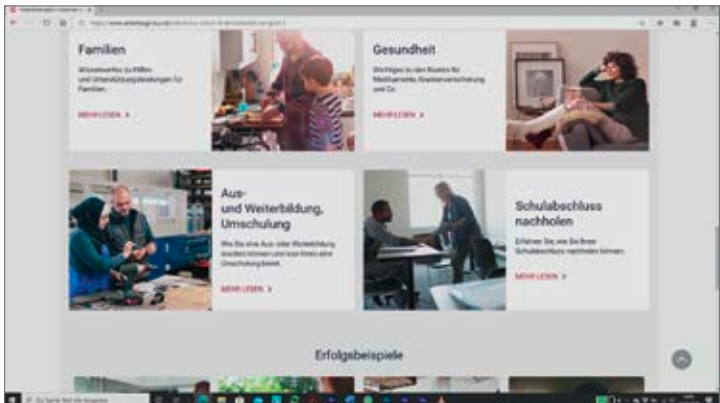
Familien

Wissenswertes zu Hilfen und Unterstützungsleistungen für Familien.

MEHR LESEN >

Gesundheit

Wichtiges zu den Kosten für Medikamente, Krankenversicherung und Co.

MEHR LESEN >

Aus- und Weiterbildung, Umschulung

Wie Sie eine Aus- oder Weiterbildung machen können und was hinter einer Umschulung steckt.

MEHR LESEN >

Schulabschluss nachholen

Erfahren Sie, wie Sie Ihren Schulabschluss nachholen können.

MEHR LESEN >

Erfolgsbeispiele

Zur Suche Text hier eingeben